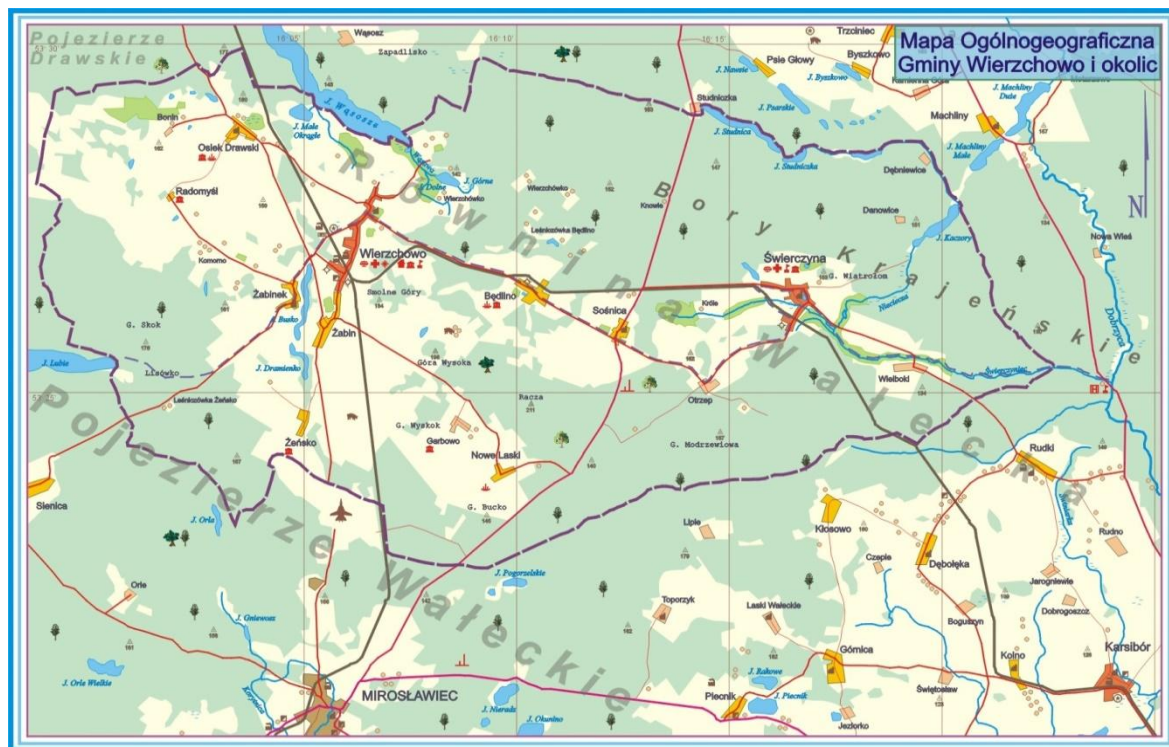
Mapa Ogólnogeograficzna
Gminy Wierzchowo i okolic

Pojezierze Drawskie

Równina Wałecka

Bory Krajeńskie

Pojezierze Wałeckie

Wąsosz
Zapadlisko
Trzciniec
Psie Głowy
Byszkowo
J. Nawoje
J. Byszkowo
Studniczka
J. Psarskie
J. Studnica
J. Studniczka
J. Machliny Duże
J. Machliny Małe
Machliny
Dębnica
Dębniewice
Danowice
J. Kaczory
Nowa Wieś
Bonin
Osiek Drawski
J. Wąsosze
J. Małe Okrągłe
J. Górne
J. Dolne
Wierzchówko
Radomyśl
Wierzchówko
Knowie
Leśniczówka Będlino
Komorze
Wierzchowo
Świerczyna
G. Wiatrołom
Żabinek
Szolne Góry
Będlino
Sośnica
Krile
Żabin
G. Skok
Bucko
J. Dramienko
Góra Wysoka
J. Lubie
Liszówko
Leśniczówka Żabsko
Racza
Otrzep
Wielboki
Debrzyca
G. Wyskok
Garbowo
Nowe Laski
G. Modrzewiowa
Żeńsko
Rudki
Sienica
G. Bucko
J. Orle
Lipie
Kłosowo
Czaple
Rudno
Dębołęka
Jaroginiewice
Dobrogoszcz
Orle
J. Pogorzelskie
Toporzyk
Laski Wałeckie
Boguszyn
J. Gniewosz
Górnica
J. Rakowe
Kolno
Karsibór
J. Orle Wielkie
MIROSŁAWIEC
J. Nierada
J. Okunino
Piecnik
J. Piecnik
Świętosław
Jeziorko